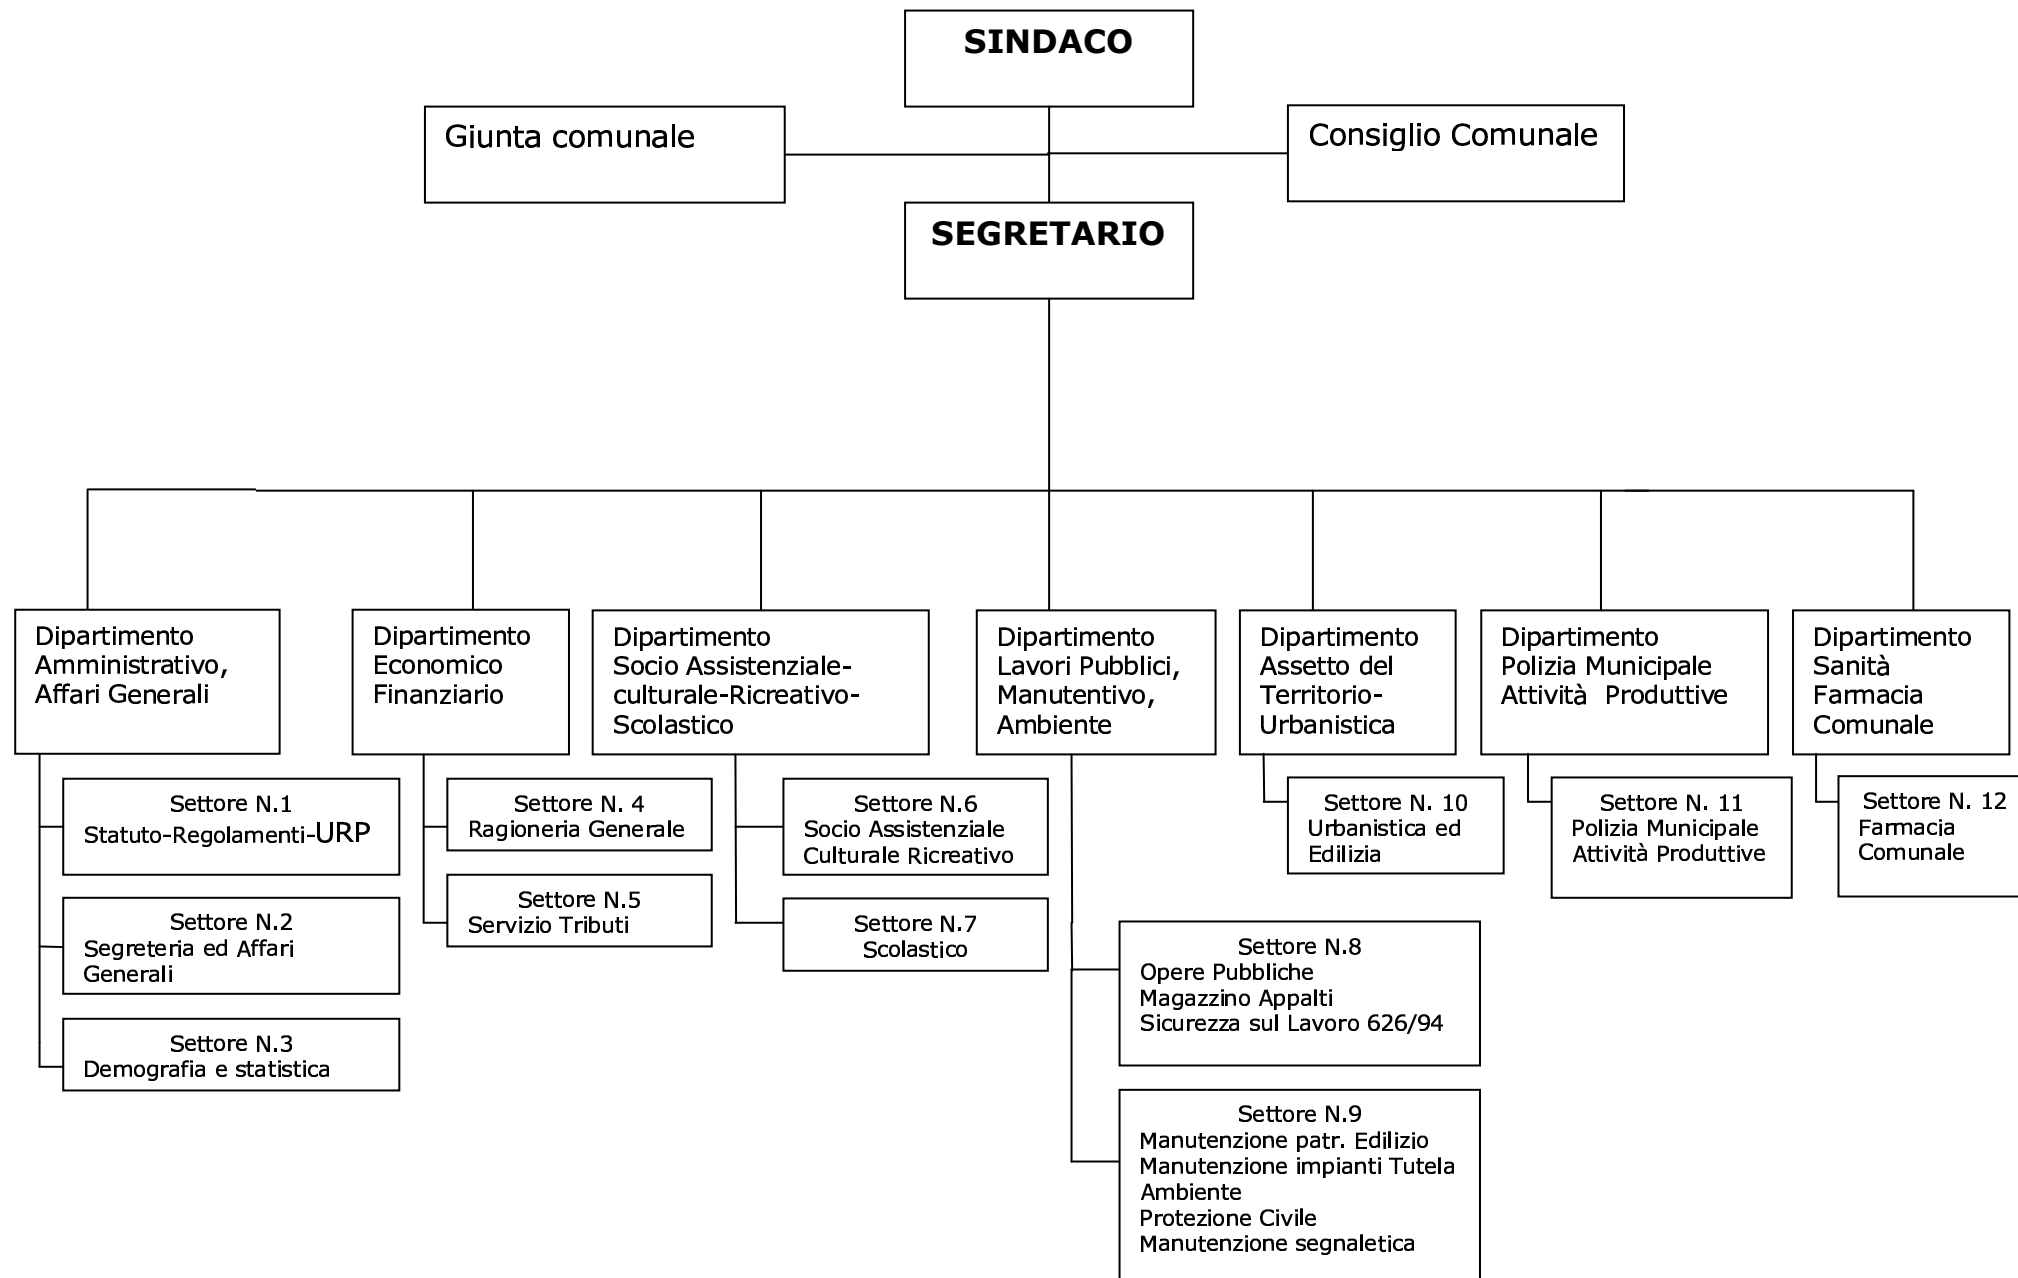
SINDACO

Giunta comunale

Consiglio Comunale

SEGRETARIO

Dipartimento Amministrativo, Affari Generali

Settore N.1
Statuto-Regolamenti-URP

Settore N.2
Segreteria ed Affari Generali

Settore N.3
Demografia e statistica

Dipartimento Economico Finanziario

Settore N. 4
Ragioneria Generale

Settore N.5
Servizio Tributi

Dipartimento Socio Assistenziale-culturale-Ricreativo-Scolastico

Settore N.6
Socio Assistenziale Culturale Ricreativo

Settore N.7
Scolastico

Dipartimento Lavori Pubblici, Manutentivo, Ambiente

Settore N.8
Opere Pubbliche
Magazzino Appalti
Sicurezza sul Lavoro 626/94

Settore N.9
Manutenzione patr. Edilizio
Manutenzione impianti Tutela Ambiente
Protezione Civile
Manutenzione segnaletica

Dipartimento Assetto del Territorio-Urbanistica

Settore N. 10
Urbanistica ed Edilizia

Dipartimento Polizia Municipale Attività Produttive

Settore N. 11
Polizia Municipale
Attività Produttive

Dipartimento Sanità Farmacia Comunale

Settore N. 12
Farmacia Comunale